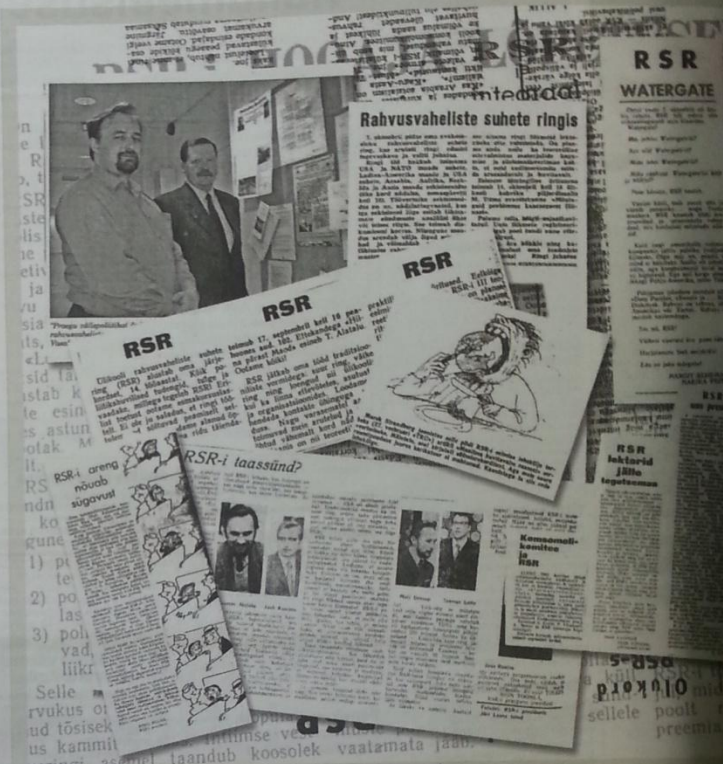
RSR
WATERGATE
Rahvusvaheliste suhete ringis
RSR
RSR
RSR
RSR-i areng nõuab sügavust
RSR-i taassünd?
RSR lektorid jälle tegutsemas
Komsomolikomitee ja RSR
Olukord
R
RS
ja
RS
etiv
ja
«L
sid ta
stab k
e esin
s asun
otak. M
RS
ko
gune
1) p
2) p
las
3) pol
vad
liikr
Selle
rvukus o
ud tõsisek
us kammit
taandub koosolek vaatamata jaab
sellele poolt preemia